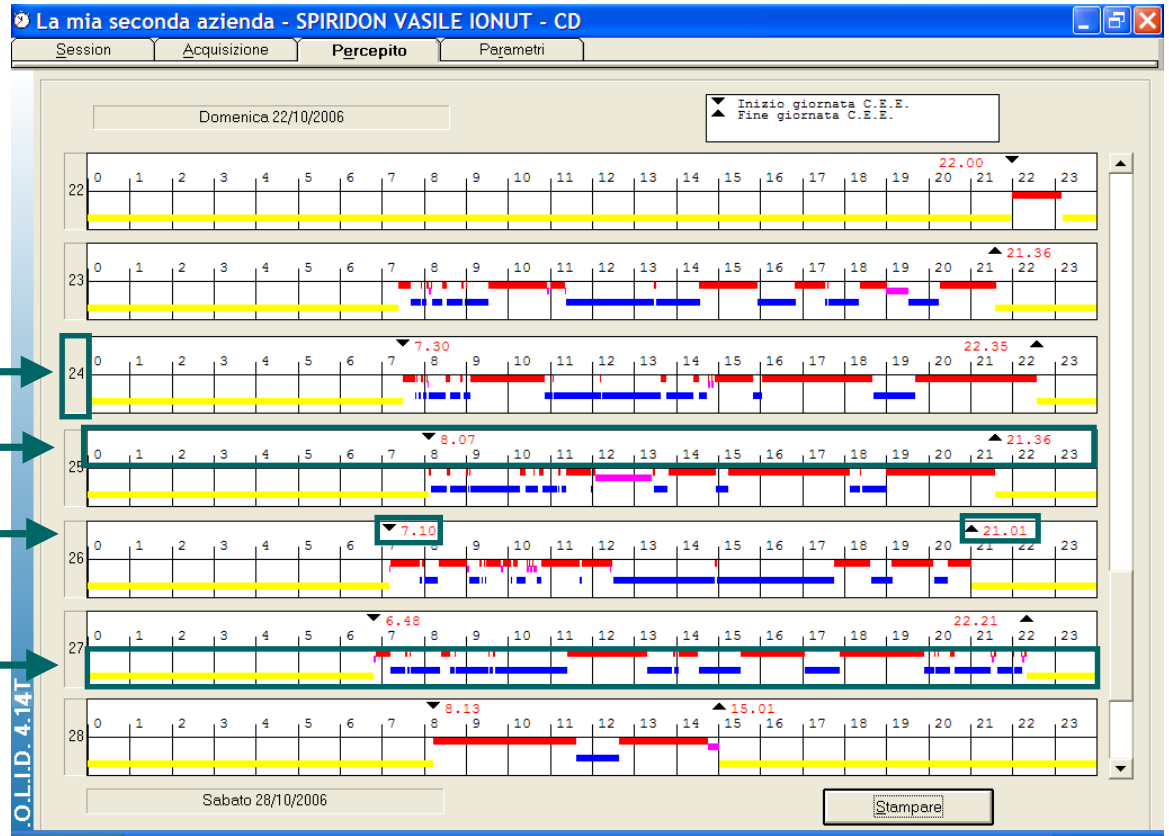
La mia seconda azienda - SPIRIDON VASILE IONUT - CD

Session | Acquisizione | Percepito | Parametri

Domenica 22/10/2006

▼ Inizio giornata C.E.E.
▲ Fine giornata C.E.E.

22
0 1 2 3 4 5 6 7 8 9 10 11 12 13 14 15 16 17 18 19 20 21 22 23
22.00

23
0 1 2 3 4 5 6 7 8 9 10 11 12 13 14 15 16 17 18 19 20 21 22 23
21.36

24
0 1 2 3 4 5 6 7 8 9 10 11 12 13 14 15 16 17 18 19 20 21 22 23
7.30
22.35

25
0 1 2 3 4 5 6 7 8 9 10 11 12 13 14 15 16 17 18 19 20 21 22 23
8.07
21.36

26
0 1 2 3 4 5 6 7 8 9 10 11 12 13 14 15 16 17 18 19 20 21 22 23
7.10
21.01

27
0 1 2 3 4 5 6 7 8 9 10 11 12 13 14 15 16 17 18 19 20 21 22 23
6.48
22.21

28
0 1 2 3 4 5 6 7 8 9 10 11 12 13 14 15 16 17 18 19 20 21 22 23
8.13
15.01

Sabato 28/10/2006

Stampare

O.L.I.D. 4.14T